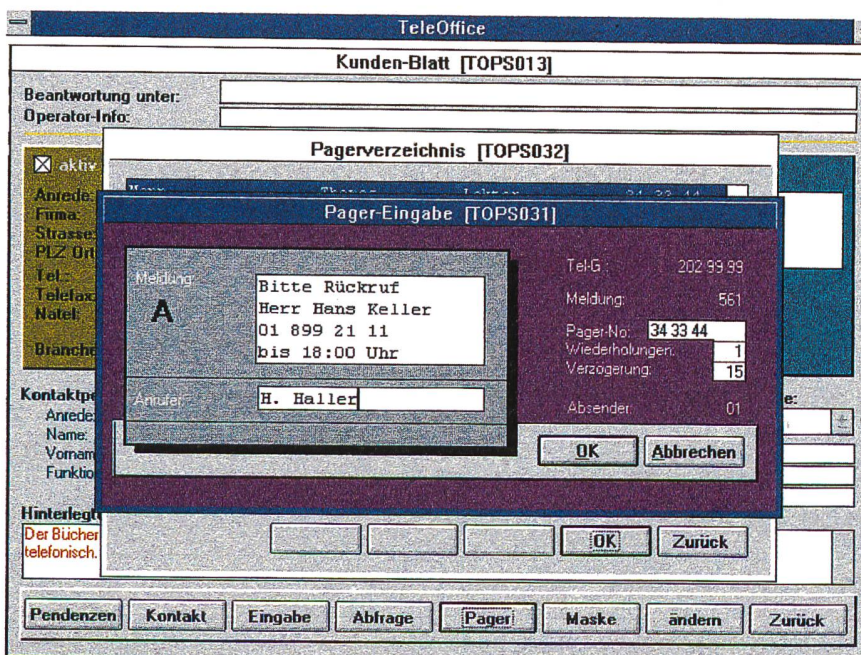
TeleOffice

Kunden-Blatt [TOPS013]

Beantwortung unter:
Operator-Info:

Pagerverzeichnis [TOPS032]

☒ aktiv

Anrede:
Firma:
Strasse:
PLZ Ort
Tel.:
Telefax:
Natel:
Branche

Pager-Eingabe [TOPS031]

Meldung:
A

Bitte Rückruf
Herr Hans Keller
01 899 21 11
bis 18:00 Uhr

Anrufer: H. Haller

Tel-G: 202 99 99
Meldung: 561
Pager-No: 34 33 44
Wiederholungen: 1
Verzögerung: 15
Absender: 01

OK Abbrechen

Kontaktpe
Anrede
Name:
Vornam
Funktio

Hinterlegt
Der Bücher
telefonisch.

OK Zurück

Pendenzen Kontakt Eingabe Abfrage Pager Maske ändern Zurück